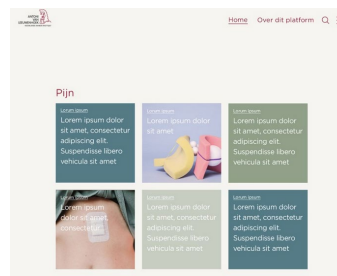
Home Over dit platform

Pijn

Lorem ipsum
Lorem ipsum dolor sit amet, consectetur adipiscing elit. Suspendisse libero vehicula sit amet

Lorem ipsum
Lorem ipsum dolor sit amet

Lorem ipsum
Lorem ipsum dolor sit amet, consectetur adipiscing elit. Suspendisse libero vehicula sit amet

Lorem ipsum
Lorem ipsum dolor sit amet, consectetur

Lorem ipsum
Lorem ipsum dolor sit amet, consectetur adipiscing elit. Suspendisse libero vehicula sit amet

Lorem ipsum
Lorem ipsum dolor sit amet, consectetur adipiscing elit. Suspendisse libero vehicula sit amet